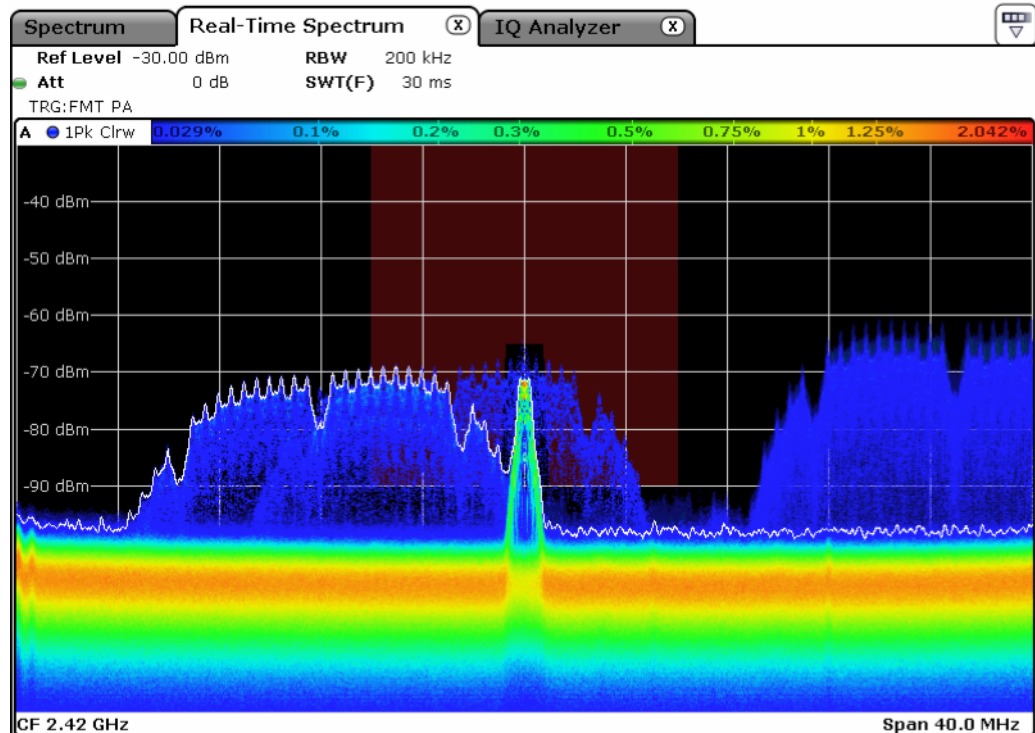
Spectrum | Real-Time Spectrum ⓧ | IQ Analyzer ⓧ

Ref Level -30.00 dBm   RBW 200 kHz
Att 0 dB   SWT(F) 30 ms
TRG:FMT PA

A 1Pk Clrw 0.029% 0.1% 0.2% 0.3% 0.5% 0.75% 1% 1.25% 2.042%

-40 dBm
-50 dBm
-60 dBm
-70 dBm
-80 dBm
-90 dBm

CF 2.42 GHz
Span 40.0 MHz